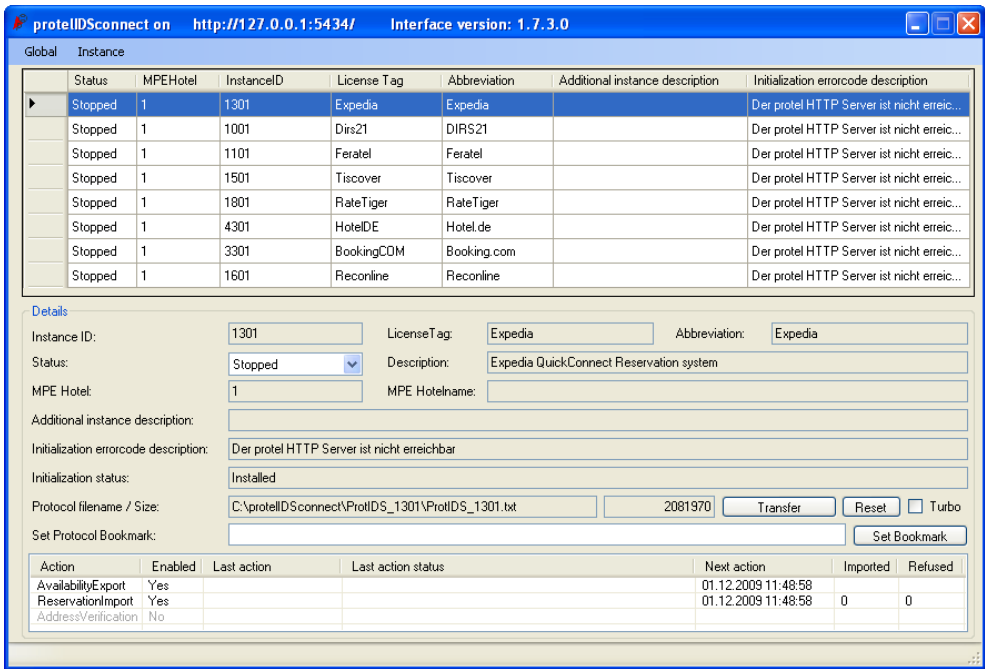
protelIDSconnect on http://127.0.0.1:5434/ Interface version: 1.7.3.0

Global Instance

| | Status | MPEHotel | InstanceID | License Tag | Abbreviation | Additional instance description | Initialization errorcode description |
|---|---|---|---|---|---|---|---|
| ▶ | Stopped | 1 | 1301 | Expedia | Expedia | | Der protel HTTP Server ist nicht erreic... |
| | Stopped | 1 | 1001 | Dirs21 | DIRS21 | | Der protel HTTP Server ist nicht erreic... |
| | Stopped | 1 | 1101 | Feratel | Feratel | | Der protel HTTP Server ist nicht erreic... |
| | Stopped | 1 | 1501 | Tiscover | Tiscover | | Der protel HTTP Server ist nicht erreic... |
| | Stopped | 1 | 1801 | RateTiger | RateTiger | | Der protel HTTP Server ist nicht erreic... |
| | Stopped | 1 | 4301 | HotelDE | Hotel.de | | Der protel HTTP Server ist nicht erreic... |
| | Stopped | 1 | 3301 | BookingCOM | Booking.com | | Der protel HTTP Server ist nicht erreic... |
| | Stopped | 1 | 1601 | Reconline | Reconline | | Der protel HTTP Server ist nicht erreic... |

Details

Instance ID: 1301 LicenseTag: Expedia Abbreviation: Expedia

Status: Stopped Description: Expedia QuickConnect Reservation system

MPE Hotel: 1 MPE Hotelname:

Additional instance description:

Initialization errorcode description: Der protel HTTP Server ist nicht erreichbar

Initialization status: Installed

Protocol filename / Size: C:\protelIDSconnect\ProtIDS_1301\ProtIDS_1301.txt 2081970 Transfer Reset Turbo

Set Protocol Bookmark: Set Bookmark

| Action | Enabled | Last action | Last action status | Next action | Imported | Refused |
|---|---|---|---|---|---|---|
| AvailabilityExport | Yes | | | 01.12.2009 11:48:58 | | |
| ReservationImport | Yes | | | 01.12.2009 11:48:58 | 0 | 0 |
| AddressVerification | No | | | | | |